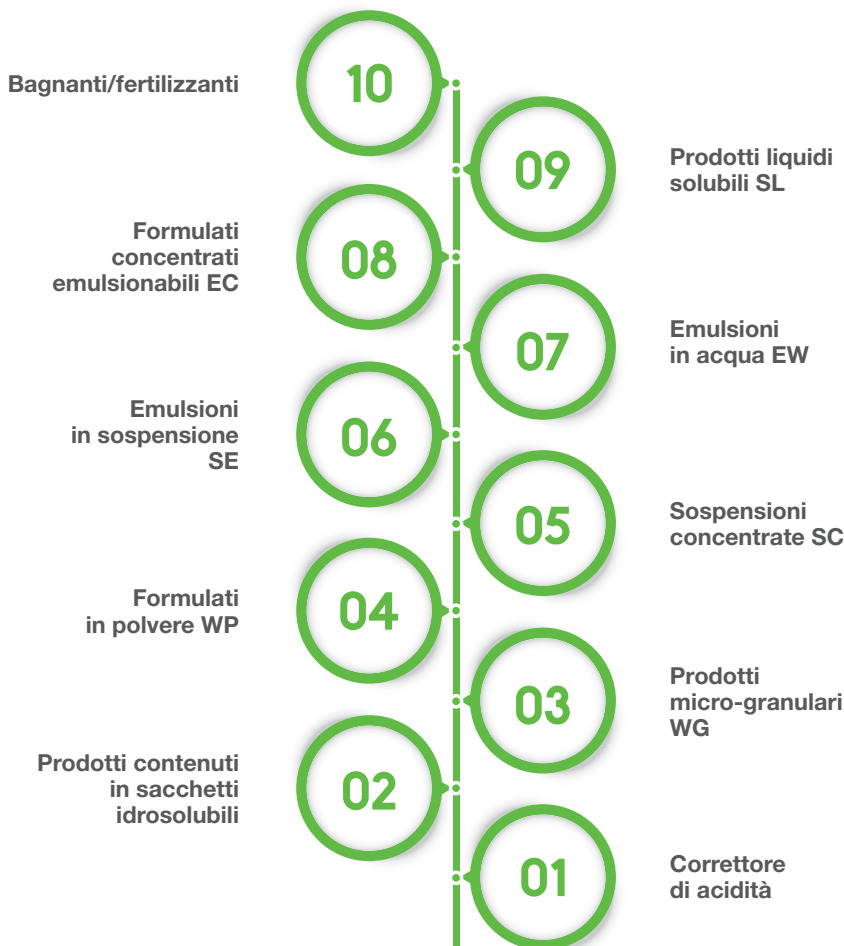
Bagnanti/fertilizzanti
10

09
Prodotti liquidi solubili SL

Formulati concentrati emulsionabili EC
08

07
Emulsioni in acqua EW

Emulsioni in sospensione SE
06

05
Sospensioni concentrate SC

Formulati in polvere WP
04

03
Prodotti micro-granulari WG

Prodotti contenuti in sacchetti idrosolubili
02

01
Correttore di acidità